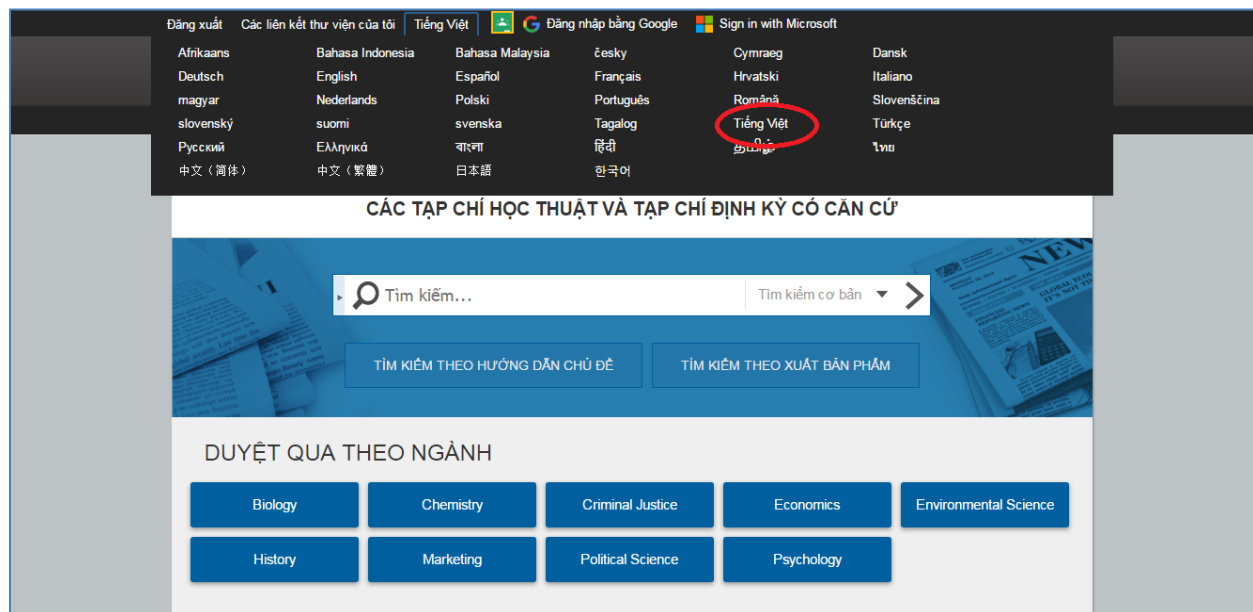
Đăng xuất Các liên kết thư viện của tôi Tiếng Việt Đăng nhập bằng Google Sign in with Microsoft

Afrikaans Bahasa Indonesia Bahasa Malaysia česky Cymraeg Dansk
Deutsch English Español Français Hrvatski Italiano
magyar Nederlands Polski Português Română Slovenščina
slovenský suomi svenska Tagalog Tiếng Việt Türkçe
Русский Ελληνικά বাংলা हिंदी தமிழ் ไทย
中文（简体） 中文（繁體） 日本語 한국어

CÁC TẠP CHÍ HỌC THUẬT VÀ TẠP CHÍ ĐỊNH KỲ CÓ CĂN CỨ

Tìm kiếm...
Tìm kiếm cơ bản

TÌM KIẾM THEO HƯỚNG DẪN CHỦ ĐỀ
TÌM KIẾM THEO XUẤT BẢN PHẨM

DUYỆT QUA THEO NGÀNH

Biology Chemistry Criminal Justice Economics Environmental Science
History Marketing Political Science Psychology